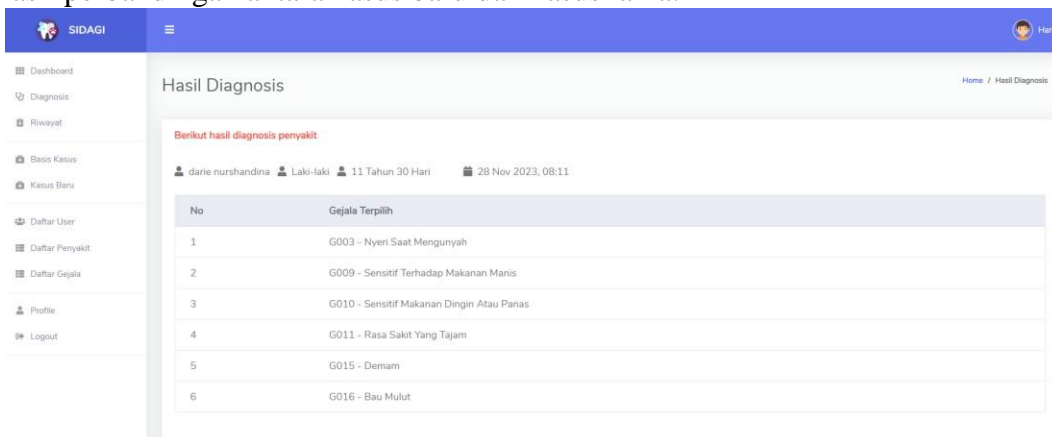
SIDAGI

Dashboard
Diagnosis
Riwayat
Basis Kasus
Kasus Baru
Daftar User
Daftar Penyakit
Daftar Gejala
Profile
Logout

Har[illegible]

Hasil Diagnosis

Home / Hasil Diagnosis

Berikut hasil diagnosis penyakit

darie nurshandina Laki-laki 11 Tahun 30 Hari 28 Nov 2023, 08:11

| No | Gejala Terpilih |
|---|---|
| 1 | G003 - Nyeri Saat Mengunyah |
| 2 | G009 - Sensitif Terhadap Makanan Manis |
| 3 | G010 - Sensitif Makanan Dingin Atau Panas |
| 4 | G011 - Rasa Sakit Yang Tajam |
| 5 | G015 - Demam |
| 6 | G016 - Bau Mulut |